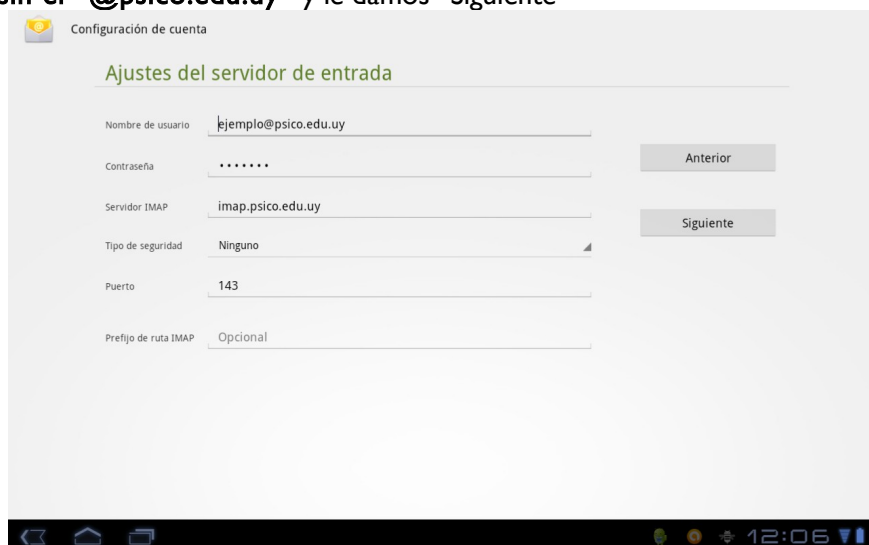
sin el "@psico.edu.uy") y le damos "Siguiente"

Configuración de cuenta

Ajustes del servidor de entrada

Nombre de usuario ejemplo@psico.edu.uy

Contraseña •••••••

Servidor IMAP imap.psico.edu.uy

Tipo de seguridad Ninguno

Puerto 143

Prefijo de ruta IMAP Opcional

Anterior

Siguiente

12:06